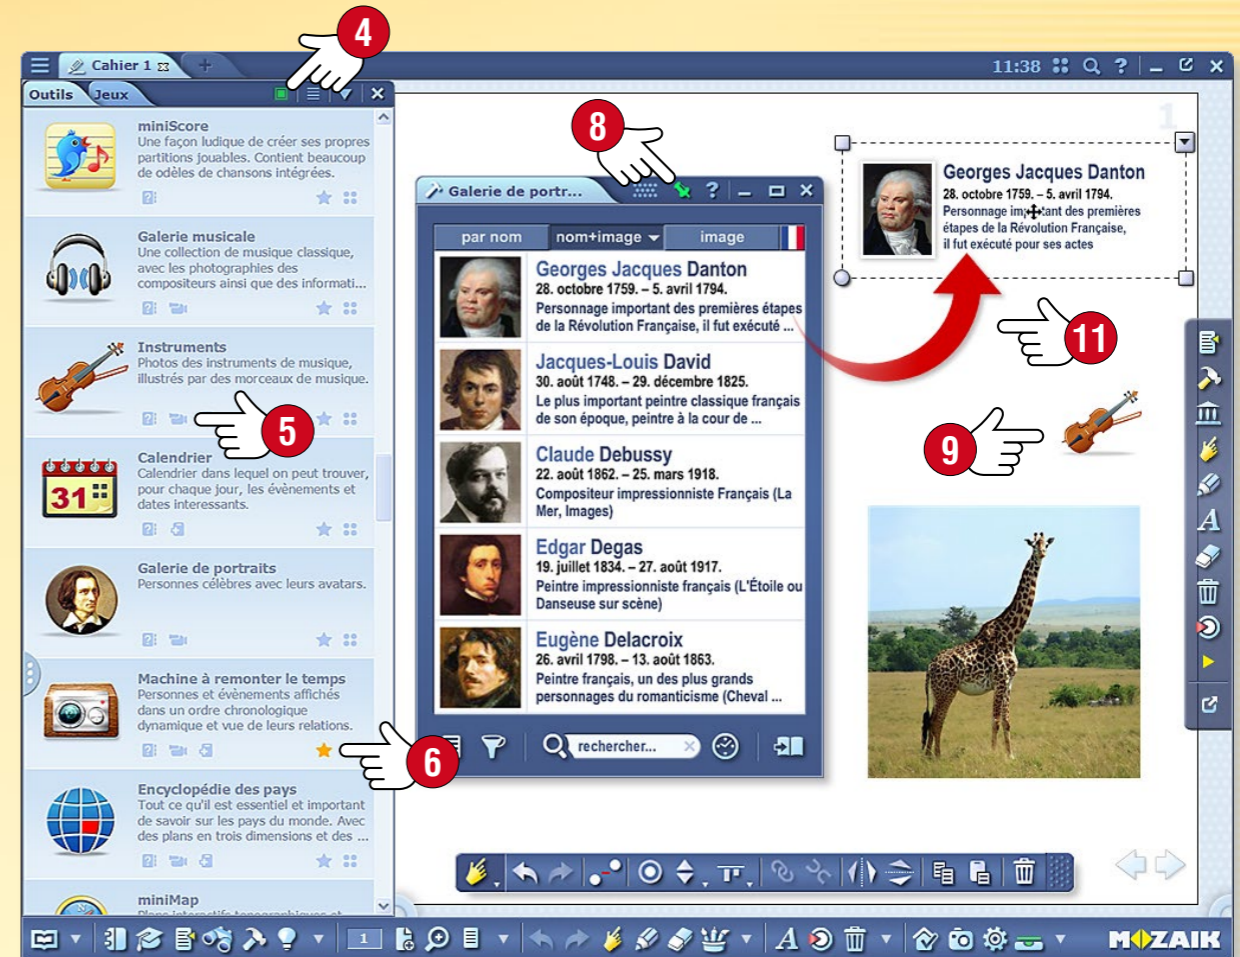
Cahier 1

11:38

Outils Jeux

4

miniScore
Une façon ludique de créer ses propres partitions jouables. Contient beaucoup de odèles de chansons intégrées.

Galerie musicale
Une collection de musique classique, avec les photographies des compositeurs ainsi que des informati...

Instruments
Photos des instruments de musique, illustrés par des morceaux de musique.

5

Calendrier
Calendrier dans lequel on peut trouver, pour chaque jour, les évènements et dates intéressants.

31

Galerie de portraits
Personnes célèbres avec leurs avatars.

Machine à remonter le temps
Personnes et évènements affichés dans un ordre chronologique dynamique et vue de leurs relations.

6

Encyclopédie des pays
Tout ce qu'il est essentiel et important de savoir sur les pays du monde. Avec des plans en trois dimensions et des ...

miniMap

8

Galerie de portr...

par nom | nom+image | image

Georges Jacques Danton
28. octobre 1759. – 5. avril 1794.
Personnage important des premières étapes de la Révolution Française, il fut exécuté ...

Jacques-Louis David
30. août 1748. – 29. décembre 1825.
Le plus important peintre classique français de son époque, peintre à la cour de ...

Claude Debussy
22. août 1862. – 25. mars 1918.
Compositeur impressionniste Français (La Mer, Images)

Edgar Degas
19. juillet 1834. – 27. août 1917.
Peintre impressionniste français (L'Étoile ou Danseuse sur scène)

Eugène Delacroix
26. avril 1798. – 13. août 1863.
Peintre français, un des plus grands personnages du romantisme (Cheval ...

rechercher...

Georges Jacques Danton
28. octobre 1759. – 5. avril 1794.
Personnage important des premières étapes de la Révolution Française, il fut exécuté pour ses actes

11

9

1

MOZAIK